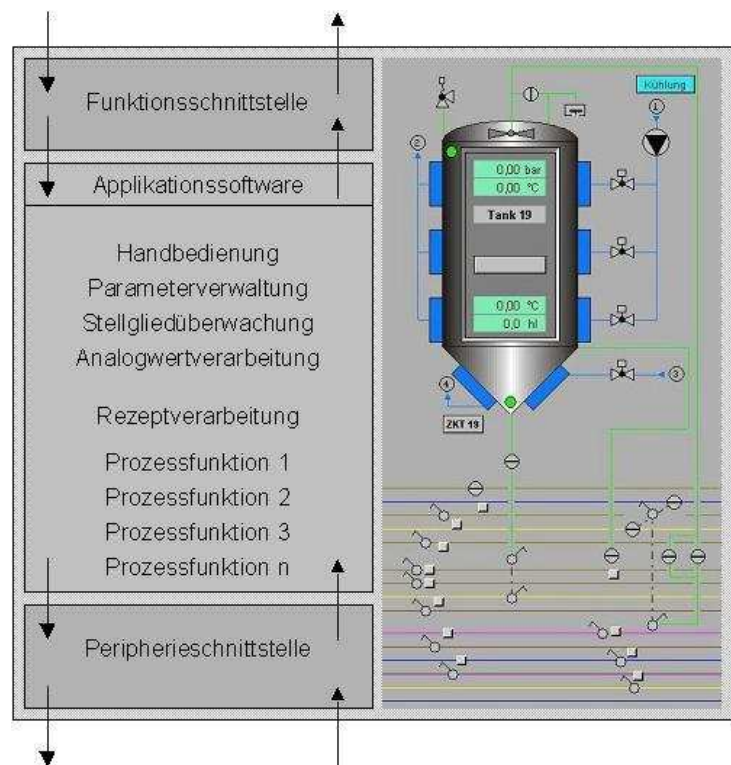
Funktionsschnittstelle

Applikationssoftware

Handbedienung
Parameterverwaltung
Stellgliedüberwachung
Analogwertverarbeitung

Rezeptverarbeitung

Prozessfunktion 1
Prozessfunktion 2
Prozessfunktion 3
Prozessfunktion n

Peripherieschnittstelle

Kühlung

0,00 bar
0,00 °C
Tank 19

0,00 °C
0,0 hl

ZKT 19

2
4
3